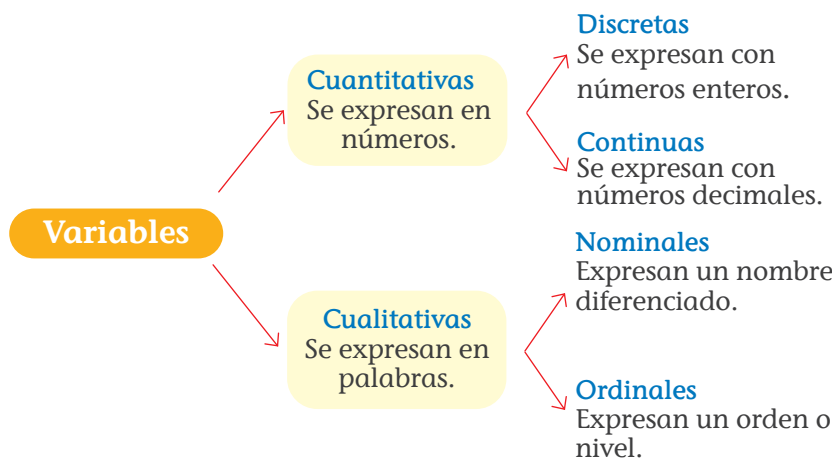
Variables

Cuantitativas
Se expresan en números.

Discretas
Se expresan con números enteros.

Continuas
Se expresan con números decimales.

Cualitativas
Se expresan en palabras.

Nominales
Expresan un nombre diferenciado.

Ordinales
Expresan un orden o nivel.